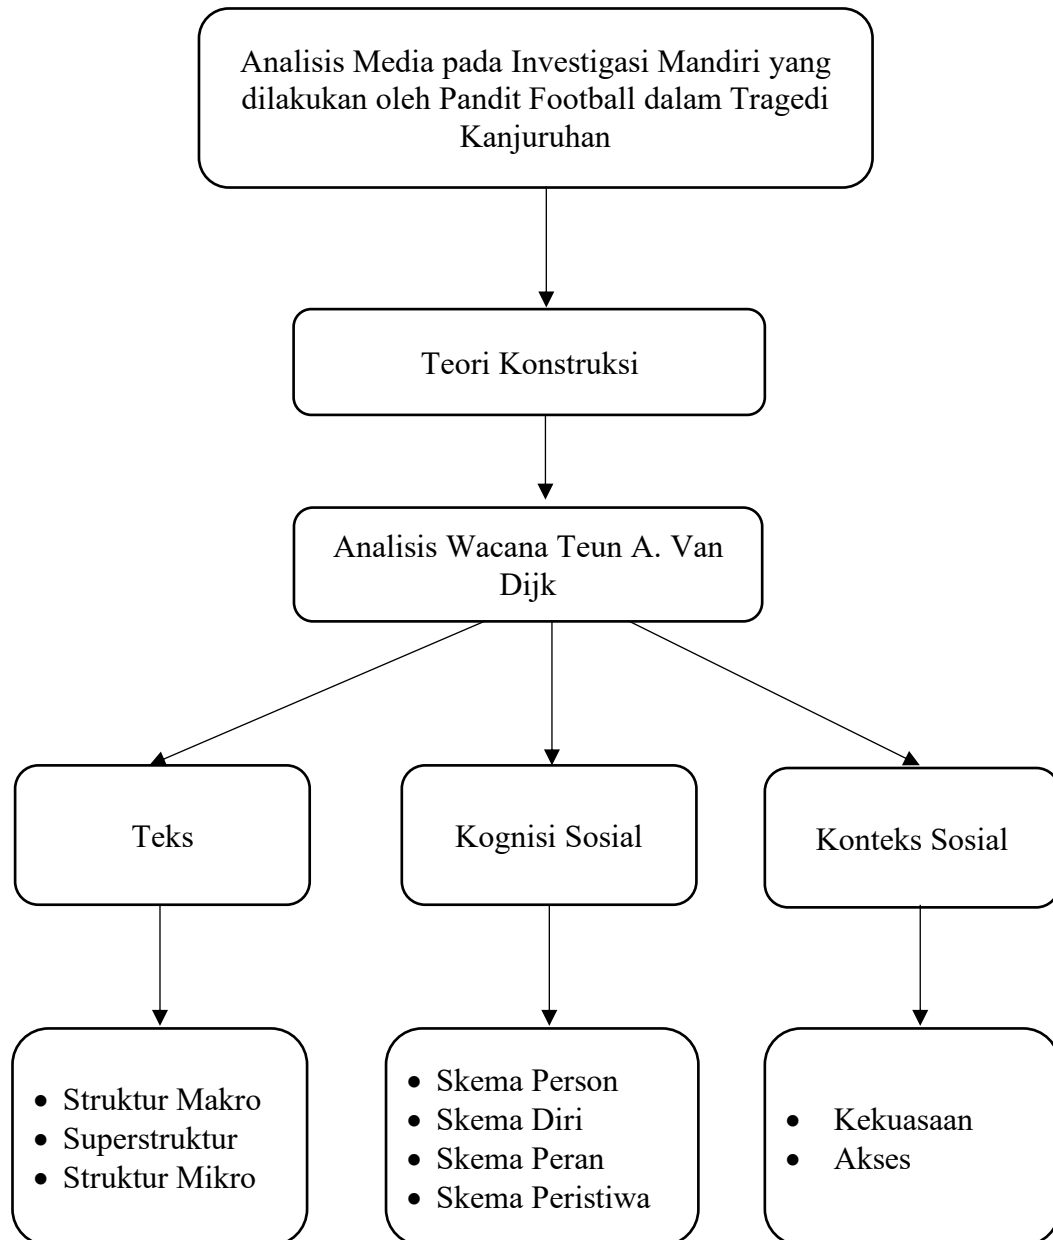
Analisis Media pada Investigasi Mandiri yang dilakukan oleh Pandit Football dalam Tragedi Kanjuruhan

Teori Konstruksi

Analisis Wacana Teun A. Van Dijk

Teks

Kognisi Sosial

Konteks Sosial

- Struktur Makro
- Superstruktur
- Struktur Mikro

- Skema Person
- Skema Diri
- Skema Peran
- Skema Peristiwa

- Kekuasaan
- Akses